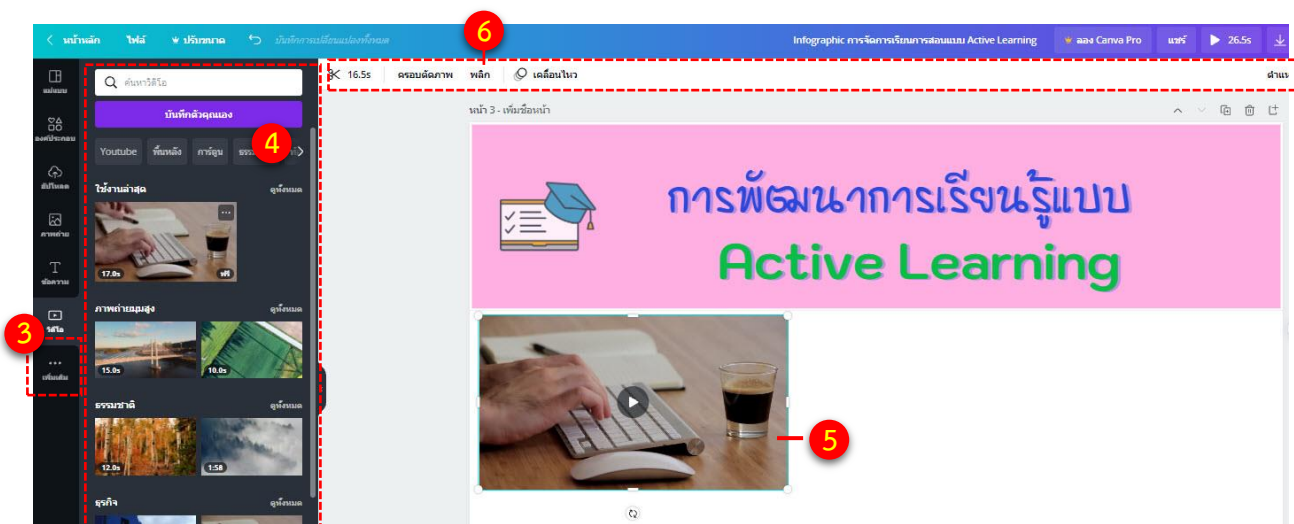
หน้าหลัก ไฟล์ ปรับขนาด บันทึกการเปลี่ยนแปลงทั้งหมด

Infographic การจัดการเรียนการสอนแบบ Active Learning

ลอง Canva Pro แชร์ 26.5s

6

16.5s ครอบตัดภาพ พลิก เคลื่อนไหว ตำแห

แม่แบบ

องค์ประกอบ

อัปโหลด

ภาพถ่าย

ข้อความ

วิดีโอ

เพิ่มเติม

3

ค้นหาวิดีโอ

บันทึกตัวคุณเอง

4

Youtube พื้นหลัง การ์ตูน ธรรม

ใช้งานล่าสุด ดูทั้งหมด

17.0s ฟรี

ภาพถ่ายมุมสูง ดูทั้งหมด

15.0s 10.0s

ธรรมชาติ ดูทั้งหมด

12.0s 1:58

ธุรกิจ ดูทั้งหมด

หน้า 3 - เพิ่มชื่อหน้า

การพัฒนาการเรียนรู้แบบ

Active Learning

5